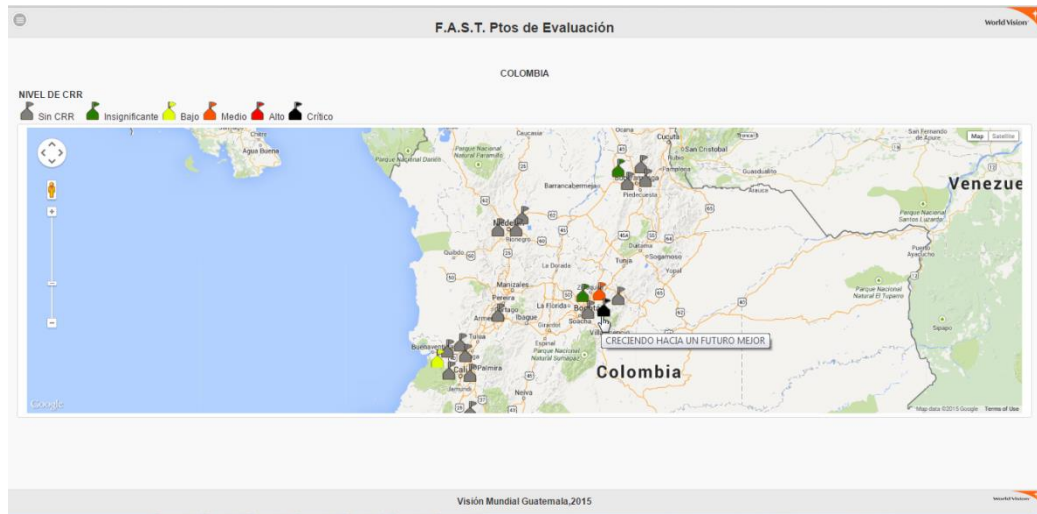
F.A.S.T. Ptos de Evaluación

World Vision

COLOMBIA

NIVEL DE CRR

Sin CRR Insignificante Bajo Medio Alto Crítico

Map Satellite

Caucasia Ocaña Cúcuta San Cristóbal Rubio Guasdualito San Fernando de Apure

Venezue

Agua Buena Parque Nacional Darién Parque Nacional Natural Paramillo Barrancabermeja Piedecuesta

Medellín Rionegro Quibdo Duitama Sogamoso Tunja Yopal

Parque Nacional Santos Luzardo Puerto Ayacucho

La Dorada Manizales Pereira La Florida Zipaquirá Bogotá Soacha Armenia Ibagué Girardot Villavicencio

Parque Nacional Natural El Tuparro

CRECIENDO HACIA UN FUTURO MEJOR

Sipapo

Tuluá Buenaventura Cali Palmira Espinal Parque Nacional Natural Sumapaz

Colombia

Neiva

Google

Map data ©2015 Google Terms of Use

Visión Mundial Guatemala,2015

World Vision